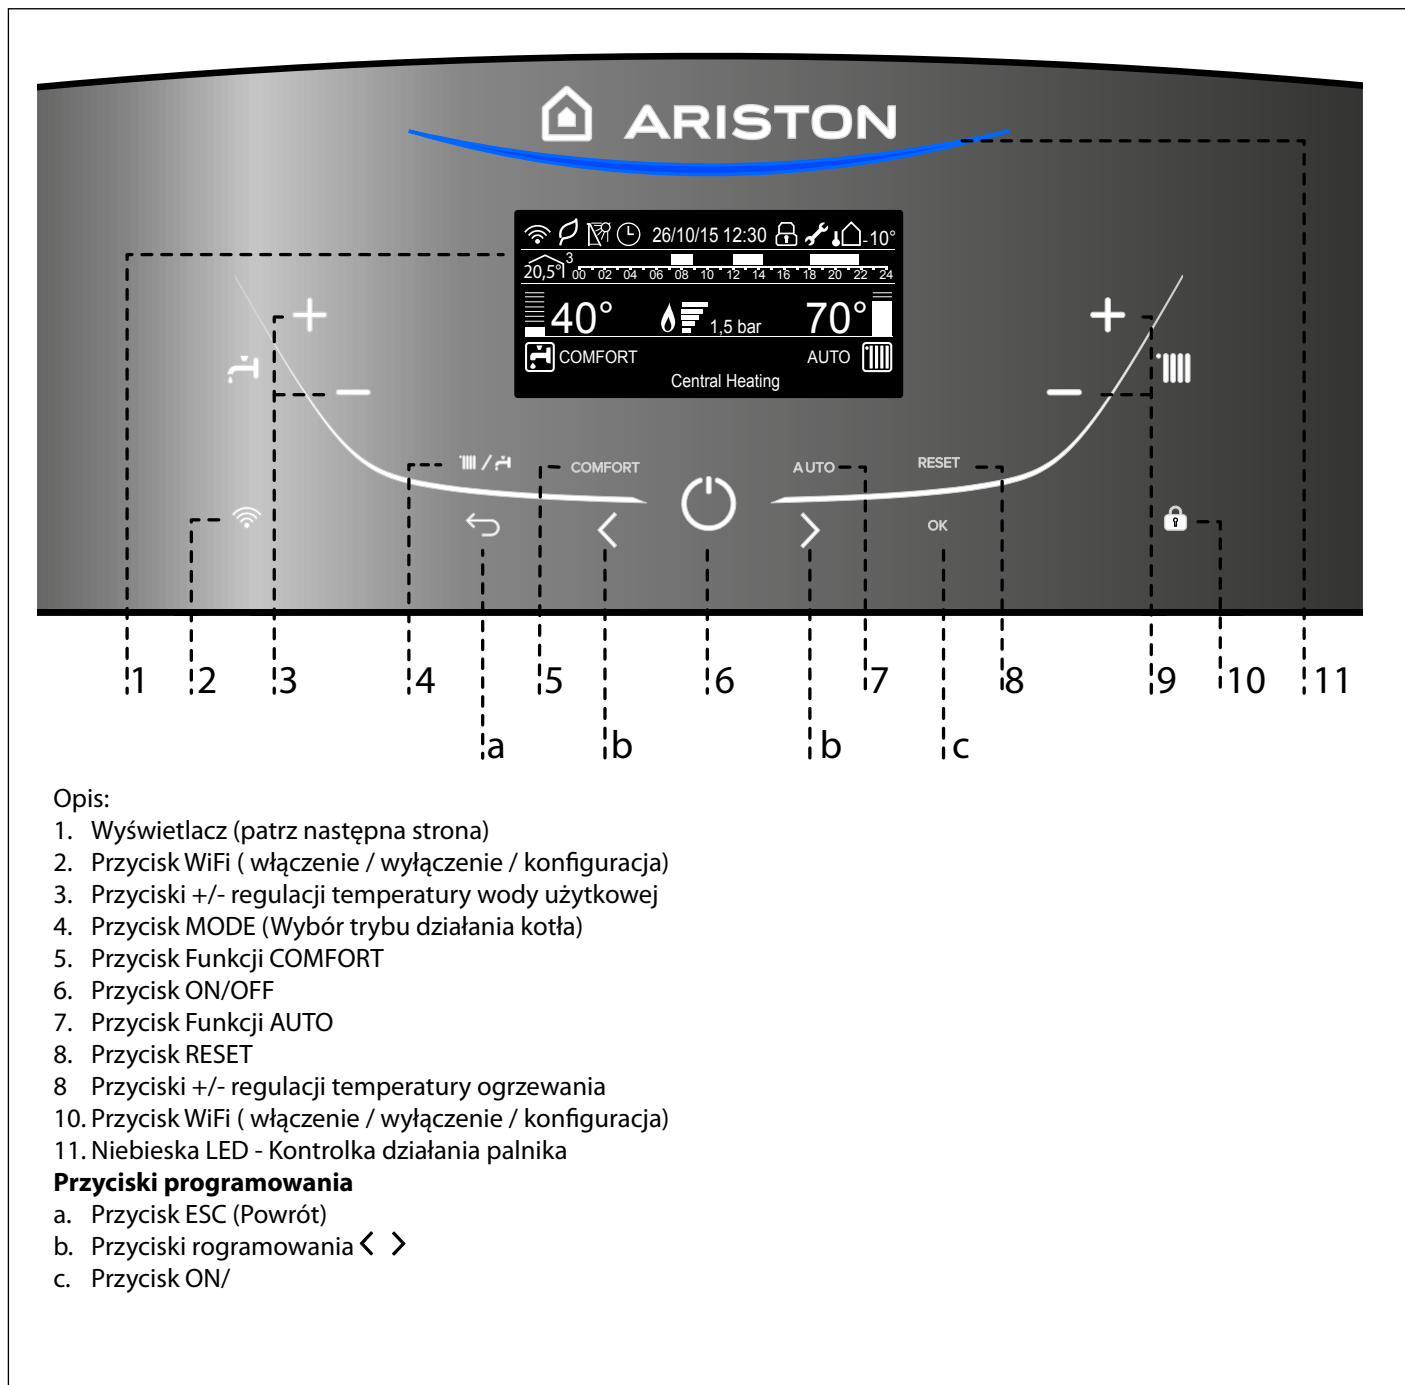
ARISTON

26/10/15 12:30 -10°
20,5° 3 00 02 04 06 08 10 12 14 16 18 20 22 24
40° 1,5 bar 70°
COMFORT AUTO
Central Heating

+
–
+
–

COMFORT
AUTO
RESET
OK

1 2 3 4 5 6 7 8 9 10 11
a b b c

Opis:
1. Wyświetlacz (patrz następna strona)
2. Przycisk WiFi ( włączenie / wyłączenie / konfiguracja)
3. Przyciski +/- regulacji temperatury wody użytkowej
4. Przycisk MODE (Wybór trybu działania kotła)
5. Przycisk Funkcji COMFORT
6. Przycisk ON/OFF
7. Przycisk Funkcji AUTO
8. Przycisk RESET
8 Przyciski +/- regulacji temperatury ogrzewania
10. Przycisk WiFi ( włączenie / wyłączenie / konfiguracja)
11. Niebieska LED - Kontrolka działania palnika
**Przyciski programowania**
a. Przycisk ESC (Powrót)
b. Przyciski rogramowania < >
c. Przycisk ON/